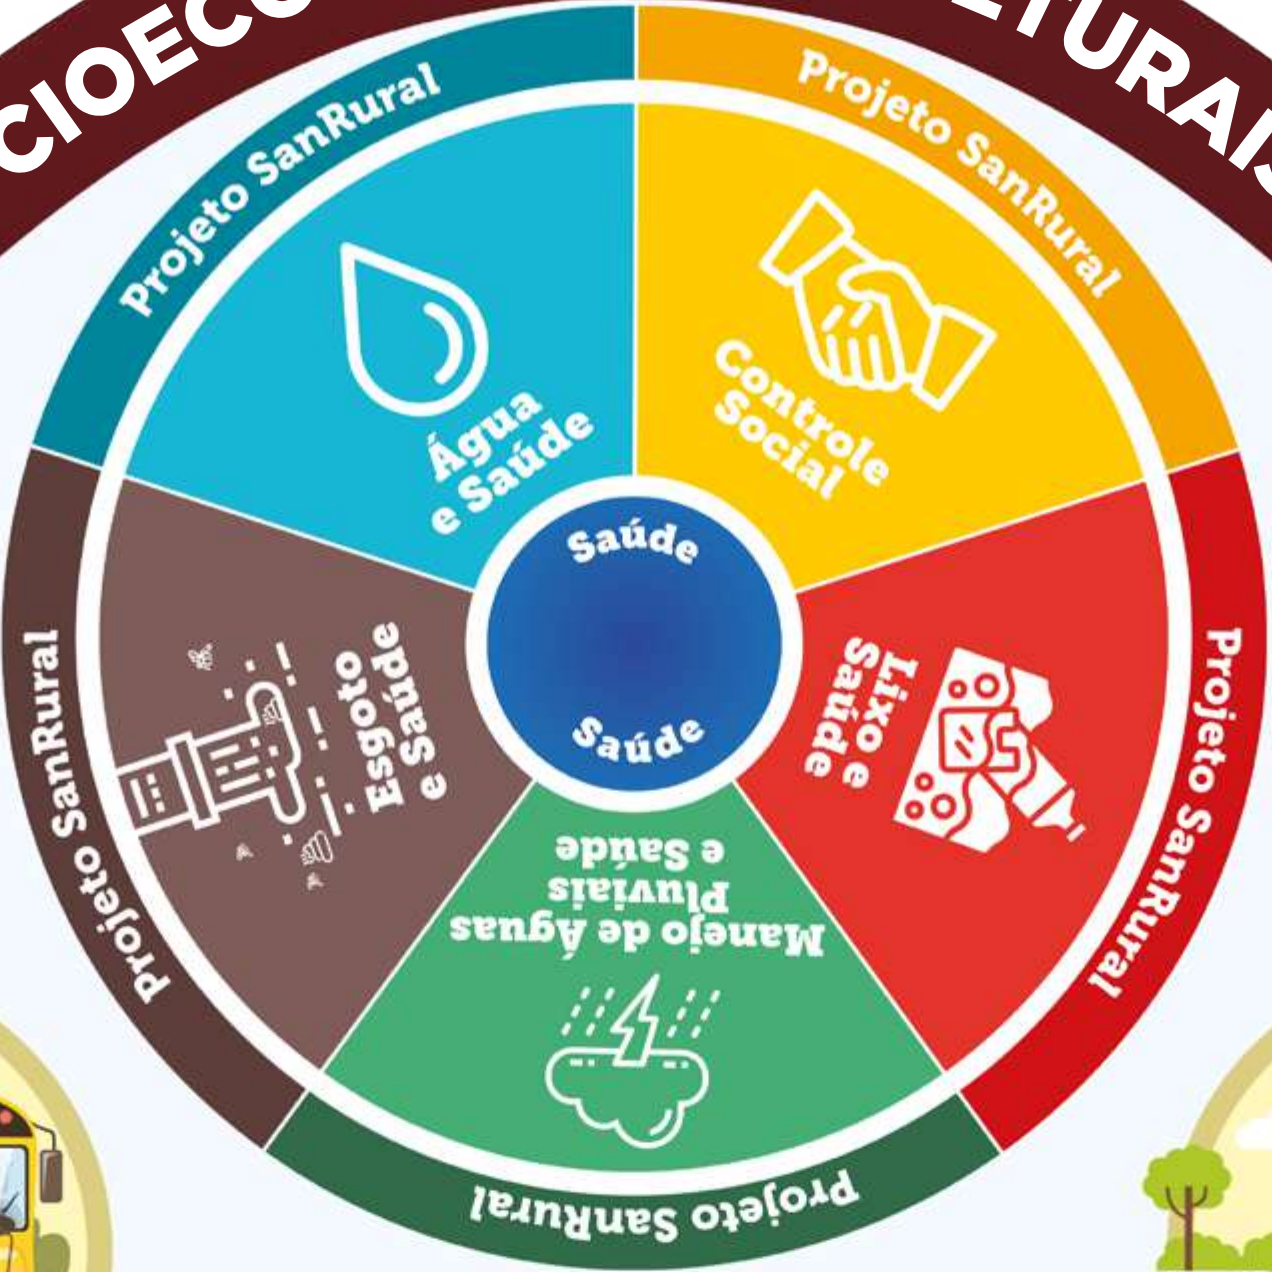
CIOEC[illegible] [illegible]LTURAIS

Projeto SanRural

Projeto SanRural

Água e Saúde

Controle Social

Saúde

Saúde

Esgoto e Saúde

Lixo e Saúde

Manejo de Águas Pluviais e Saúde

Projeto SanRural

Projeto SanRural

Projeto SanRural